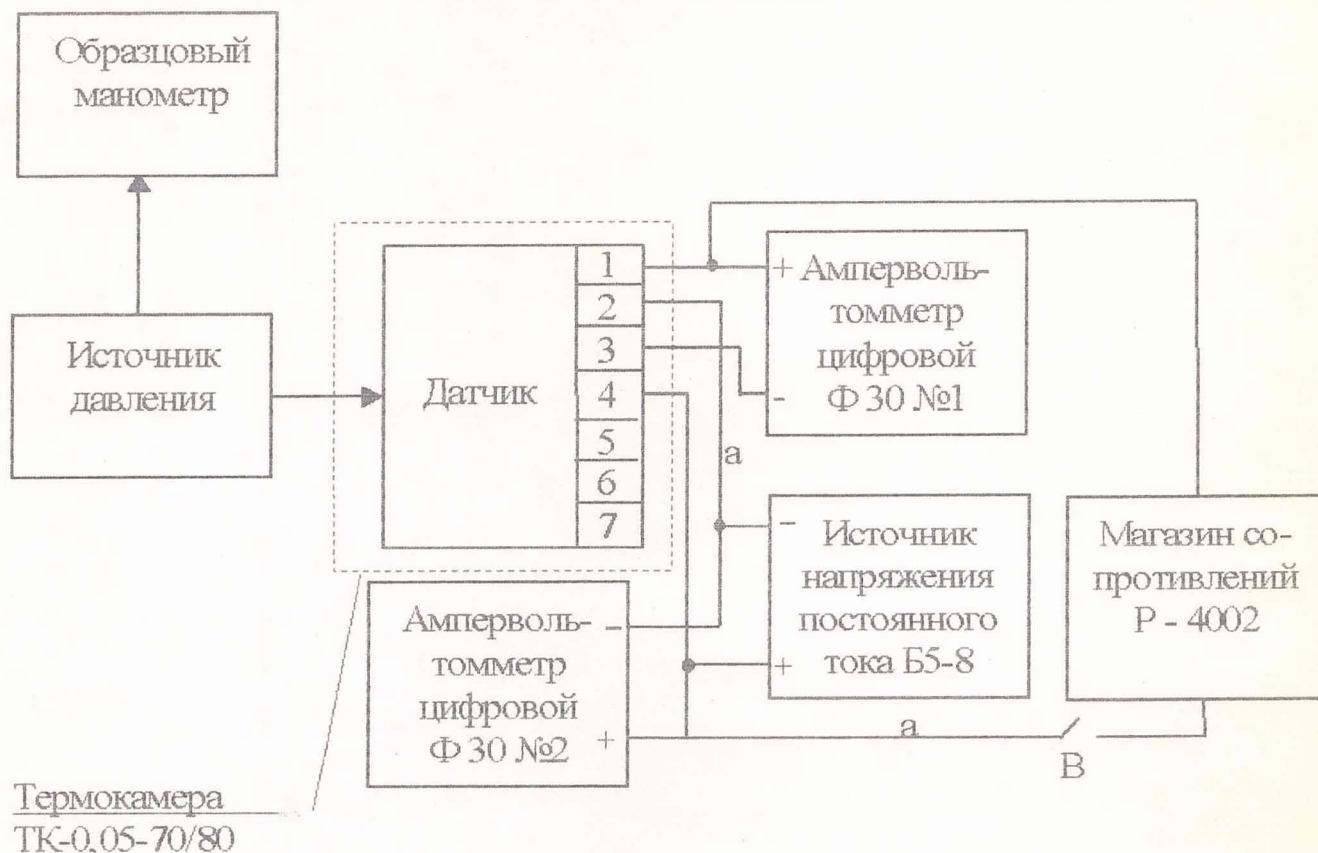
Образцовый манометр

Источник давления

Датчик

1
2
3
4
5
6
7

+ Ампервольтомметр цифровой Ф 30 №1 -

а

- Источник напряжения постоянного тока Б5-8 +

Магазин сопротивлений Р - 4002

Ампервольтомметр цифровой Ф 30 №2 - +

а

В

Термокамера ТК-0,05-70/80